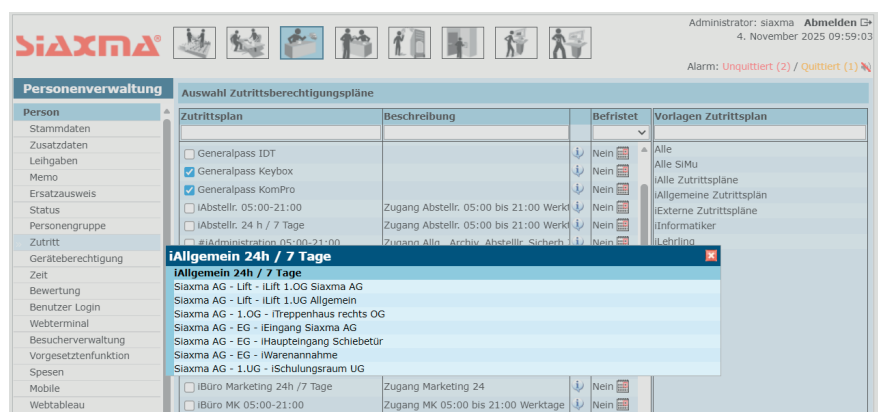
SIAXMA®

Administrator: siaxma Abmelden
4. November 2025 09:59:03

Alarm: Unquittiert (2) / Quittiert (1)

Personenverwaltung

Person
Stammdaten
Zusatzdaten
Leihgaben
Memo
Ersatzausweis
Status
Personengruppe
Zutritt
Geräteberechtigung
Zeit
Bewertung
Benutzer Login
Webterminal
Besucherverwaltung
Vorgesetztenfunktion
Spesen
Mobile
Webtableau

Auswahl Zutrittsberechtigungspläne

| Zutrittsplan | Beschreibung | | Befristet |
|---|---|---|---|
| Generalpass IDT | | | Nein |
| Generalpass Keybox | | | Nein |
| Generalpass KomPro | | | Nein |
| iAbstellr. 05:00-21:00 | Zugang Abstellr. 05:00 bis 21:00 Werkt | | Nein |
| iAbstellr. 24 h / 7 Tage | Zugang Abstellr. 05:00 bis 21:00 Werkt | | Nein |
| #iAdministration 05:00-21:00 | Zugang Allg., Archiv, Abstellr. Sicherh | | Nein |
| iBüro Marketing 24h /7 Tage | Zugang Marketing 24 | | Nein |
| iBüro MK 05:00-21:00 | Zugang MK 05:00 bis 21:00 Werktage | | Nein |

Vorlagen Zutrittsplan
Alle
Alle SiMu
iAlle Zutrittspläne
iAllgemeine Zutrittsplän
iExterne Zutrittspläne
iInformatiker
iLehrling

iAllgemein 24h / 7 Tage
iAllgemein 24h / 7 Tage
Siaxma AG - Lift - iLift 1.OG Siaxma AG
Siaxma AG - Lift - iLift 1.UG Allgemein
Siaxma AG - 1.OG - iTreppenhaus rechts OG
Siaxma AG - EG - iEingang Siaxma AG
Siaxma AG - EG - iHaupteingang Schiebetür
Siaxma AG - EG - iWarenannahme
Siaxma AG - 1.UG - iSchulungsraum UG